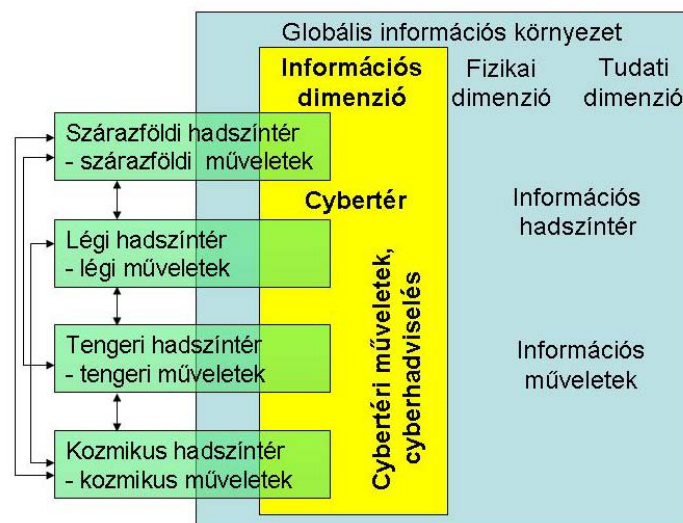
Globális információs környezet

Információs dimenzió

Fizikai dimenzió

Tudati dimenzió

Szárazföldi hadszíntér
- szárazföldi műveletek

Légi hadszíntér
- légi műveletek

Tengeri hadszíntér
- tengeri műveletek

Kozmikus hadszíntér
- kozmikus műveletek

Cybertér

Cybertéri műveletek, cyberhadviselés

Információs hadszíntér

Információs műveletek